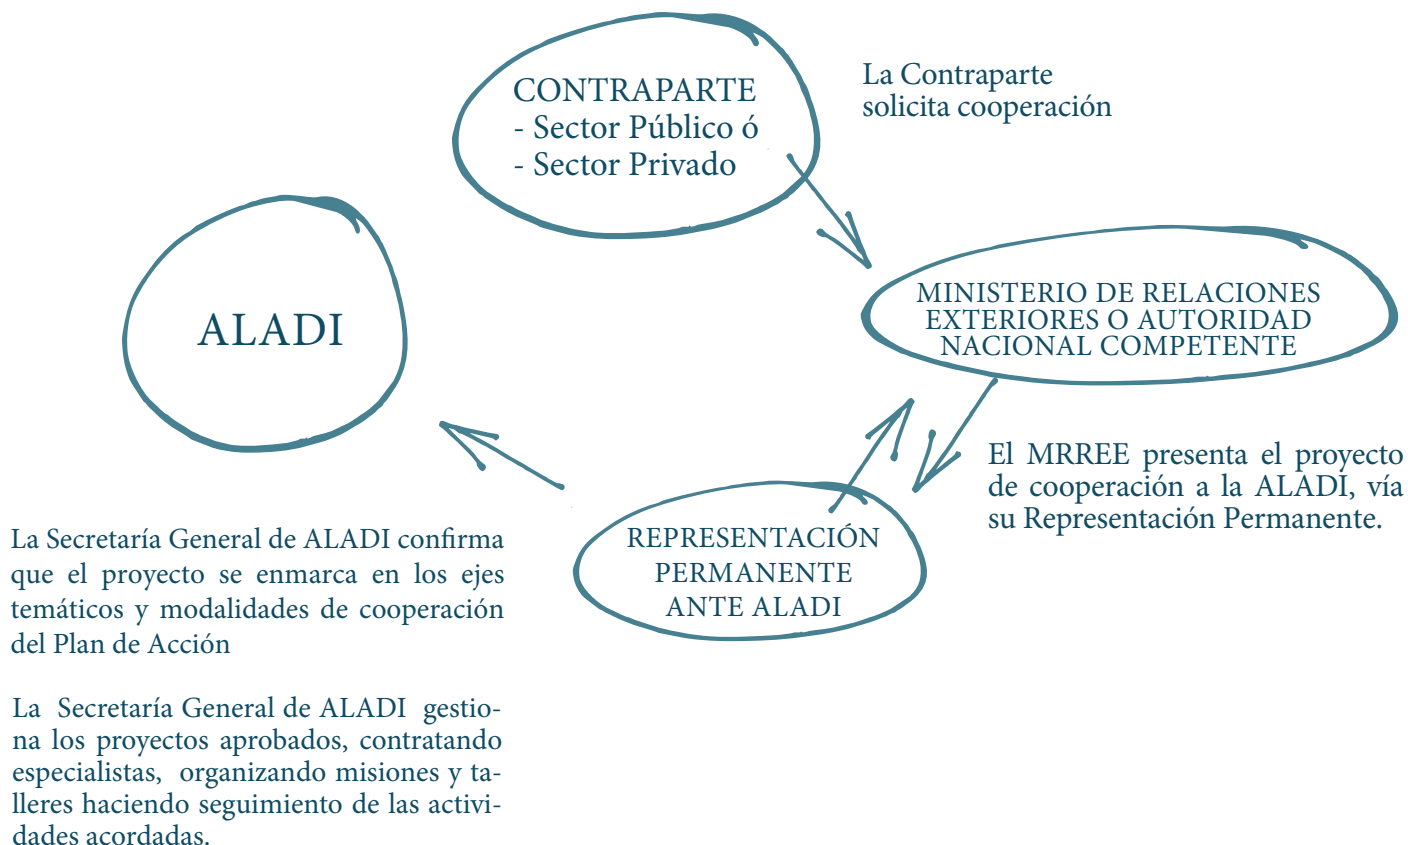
CONTRAPARTE
- Sector Público ó
- Sector Privado

La Contraparte solicita cooperación

ALADI

MINISTERIO DE RELACIONES EXTERIORES O AUTORIDAD NACIONAL COMPETENTE

El MRREE presenta el proyecto de cooperación a la ALADI, vía su Representación Permanente.

REPRESENTACIÓN PERMANENTE ANTE ALADI

La Secretaría General de ALADI confirma que el proyecto se enmarca en los ejes temáticos y modalidades de cooperación del Plan de Acción

La Secretaría General de ALADI gestiona los proyectos aprobados, contratando especialistas, organizando misiones y talleres haciendo seguimiento de las actividades acordadas.